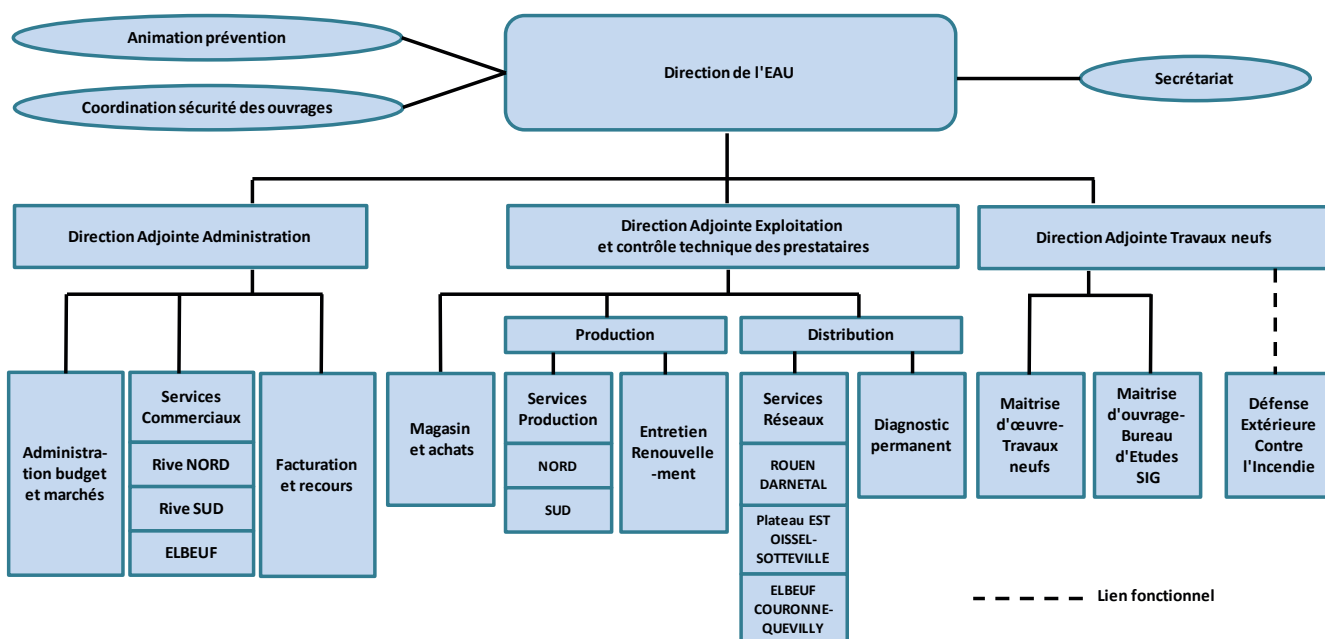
Animation prévention

Coordination sécurité des ouvrages

Direction de l'EAU

Secrétariat

Direction Adjointe Administration

Direction Adjointe Exploitation et contrôle technique des prestataires

Direction Adjointe Travaux neufs

Administration budget et marchés

Services Commerciaux

Rive NORD

Rive SUD

ELBEUF

Facturation et recours

Magasin et achats

Production

Services Production

NORD

SUD

Entretien Renouvelle-ment

Distribution

Services Réseaux

ROUEN DARNETAL

Plateau EST OISSEL-SOTTEVILLE

ELBEUF COURONNE-QUEVILLY

Diagnostic permanent

Maitrise d'œuvre-Travaux neufs

Maitrise d'ouvrage-Bureau d'Etudes SIG

Défense Extérieure Contre l'Incendie

Lien fonctionnel